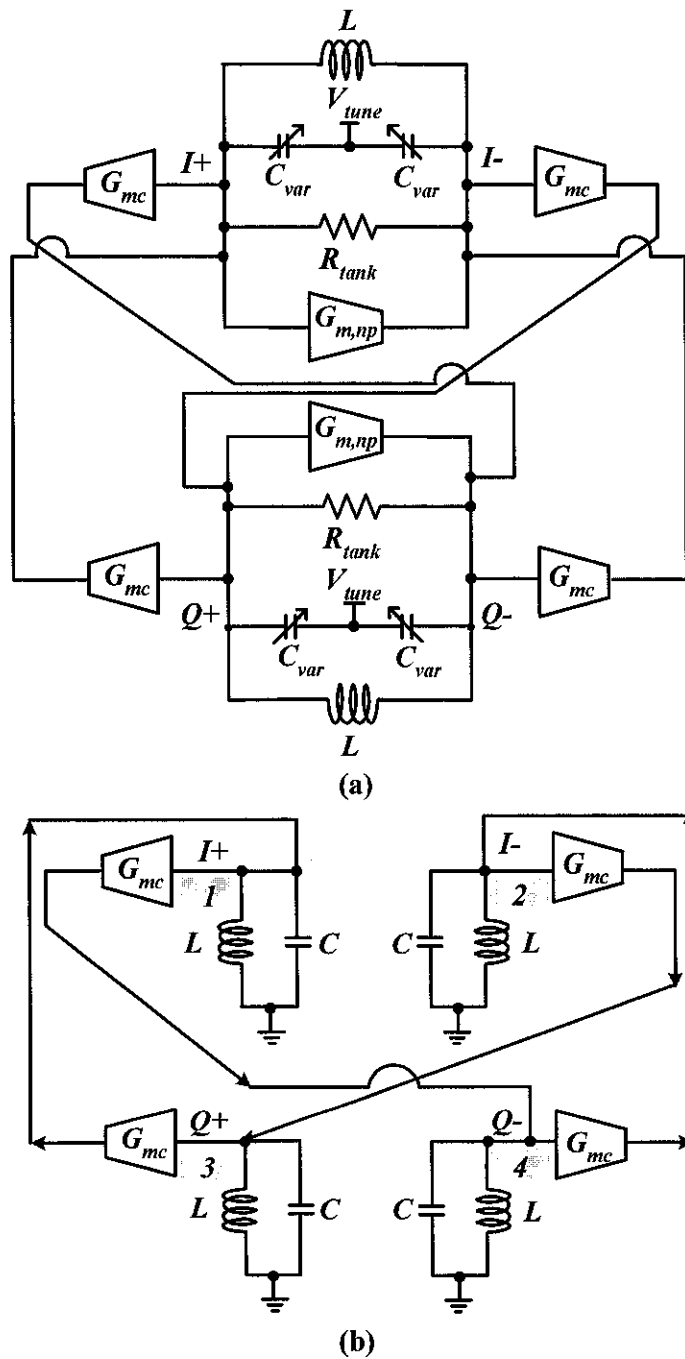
$L$
$V_{tune}$
$I+$
$G_{mc}$
$C_{var}$
$C_{var}$
$I-$
$G_{mc}$
$R_{tank}$
$G_{m,np}$
$G_{m,np}$
$R_{tank}$
$G_{mc}$
$V_{tune}$
$G_{mc}$
$Q+$
$Q-$
$C_{var}$
$C_{var}$
$L$
(a)

$G_{mc}$
$I+$
$1$
$L$
$C$
$I-$
$G_{mc}$
$2$
$C$
$L$
$G_{mc}$
$Q+$
$3$
$L$
$C$
$Q-$
$G_{mc}$
$4$
$C$
$L$
(b)